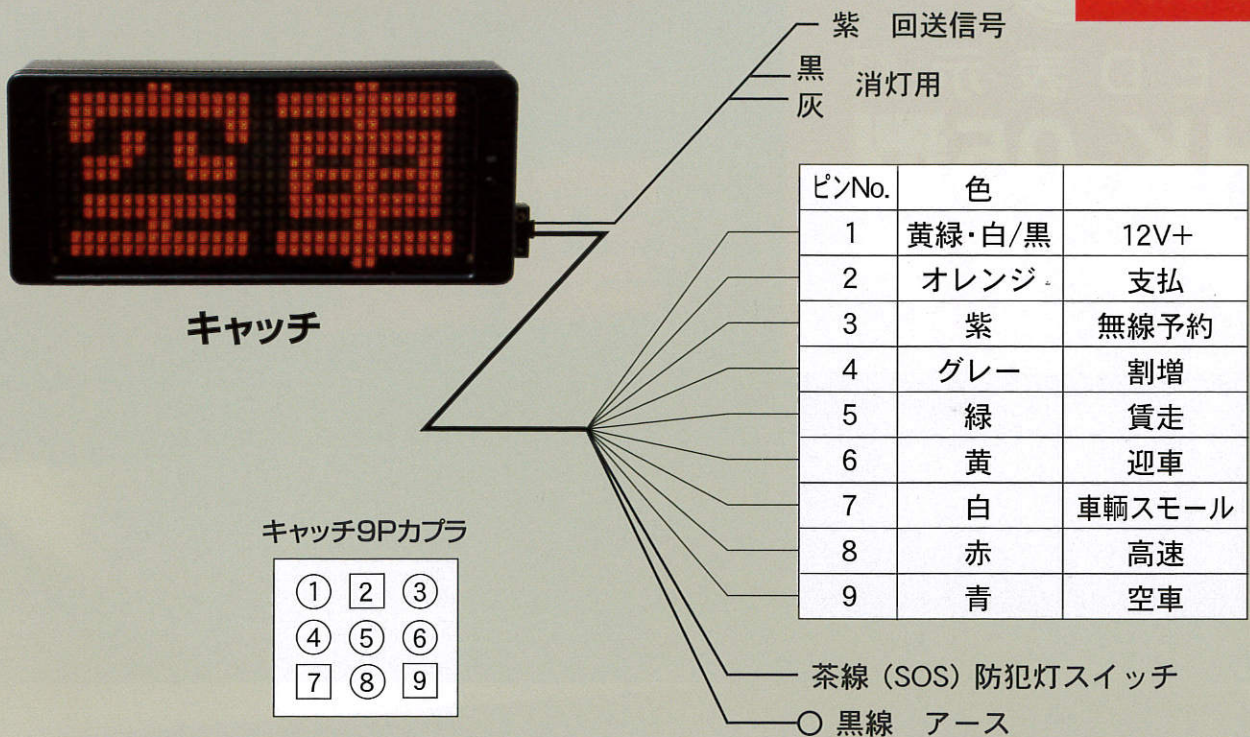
空車

キャッチ

紫 回送信号

黒
灰 消灯用

| ピンNo. | 色 | |
|---|---|---|
| 1 | 黄緑・白/黒 | 12V+ |
| 2 | オレンジ | 支払 |
| 3 | 紫 | 無線予約 |
| 4 | グレー | 割増 |
| 5 | 緑 | 賃走 |
| 6 | 黄 | 迎車 |
| 7 | 白 | 車輌スモール |
| 8 | 赤 | 高速 |
| 9 | 青 | 空車 |

キャッチ9Pカプラ

①  2  ③
④ ⑤ ⑥
7  ⑧  9

茶線（SOS）防犯灯スイッチ

黒線 アース